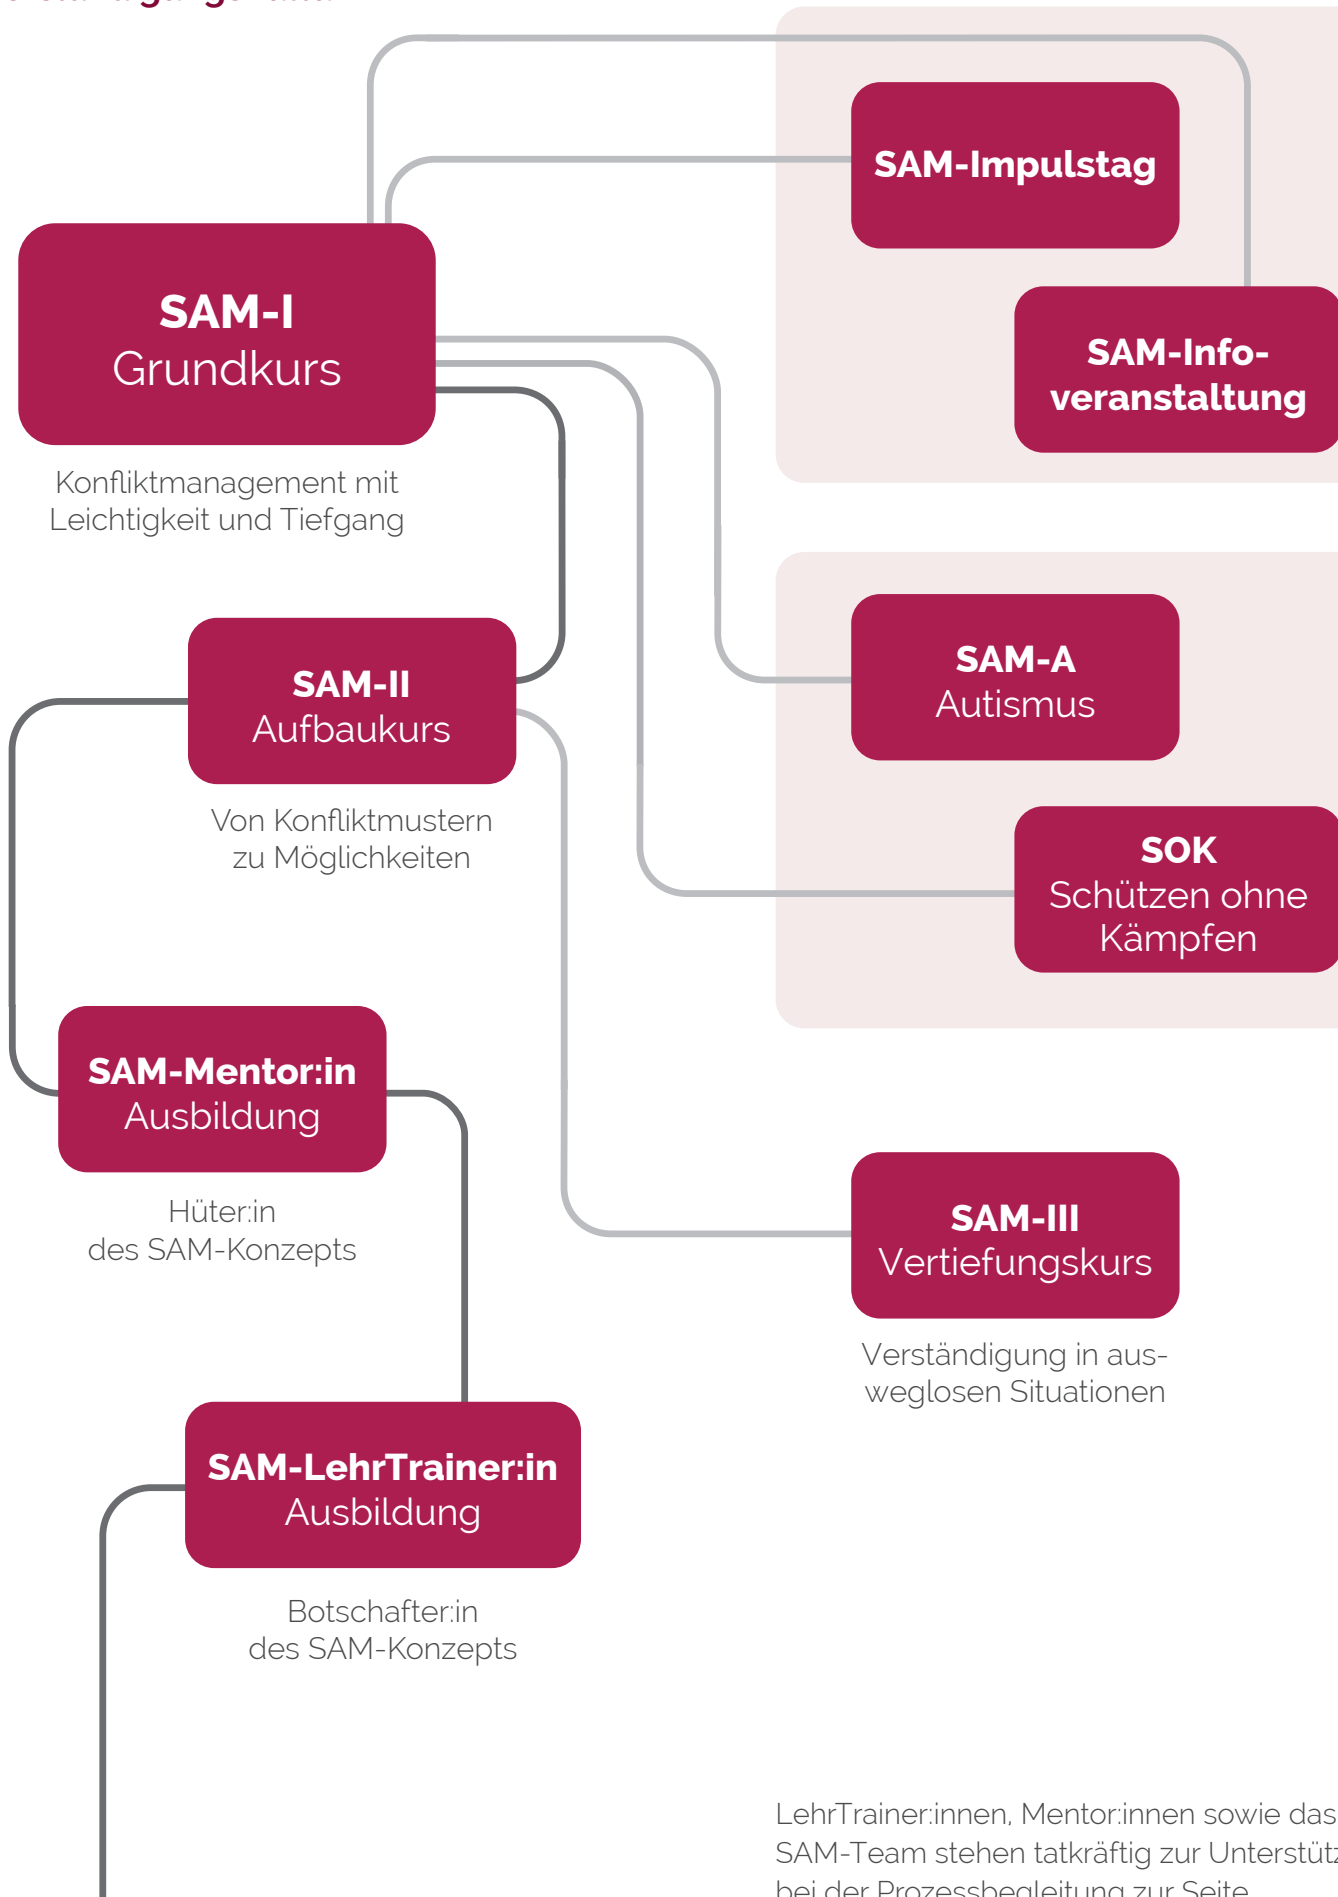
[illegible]

SAM-Impulstag

SAM-I
Grundkurs

SAM-Info-veranstaltung

Konfliktmanagement mit Leichtigkeit und Tiefgang

SAM-A
Autismus

SAM-II
Aufbaukurs

Von Konfliktmustern zu Möglichkeiten

SOK
Schützen ohne Kämpfen

SAM-Mentor:in
Ausbildung

Hüter:in des SAM-Konzepts

SAM-III
Vertiefungskurs

Verständigung in ausweglosen Situationen

SAM-LehrTrainer:in
Ausbildung

Botschafter:in des SAM-Konzepts

LehrTrainer:innen, Mentor:innen sowie das SAM-Team stehen tatkräftig zur Unterstüt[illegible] bei der Prozessbegleitung zur Seite